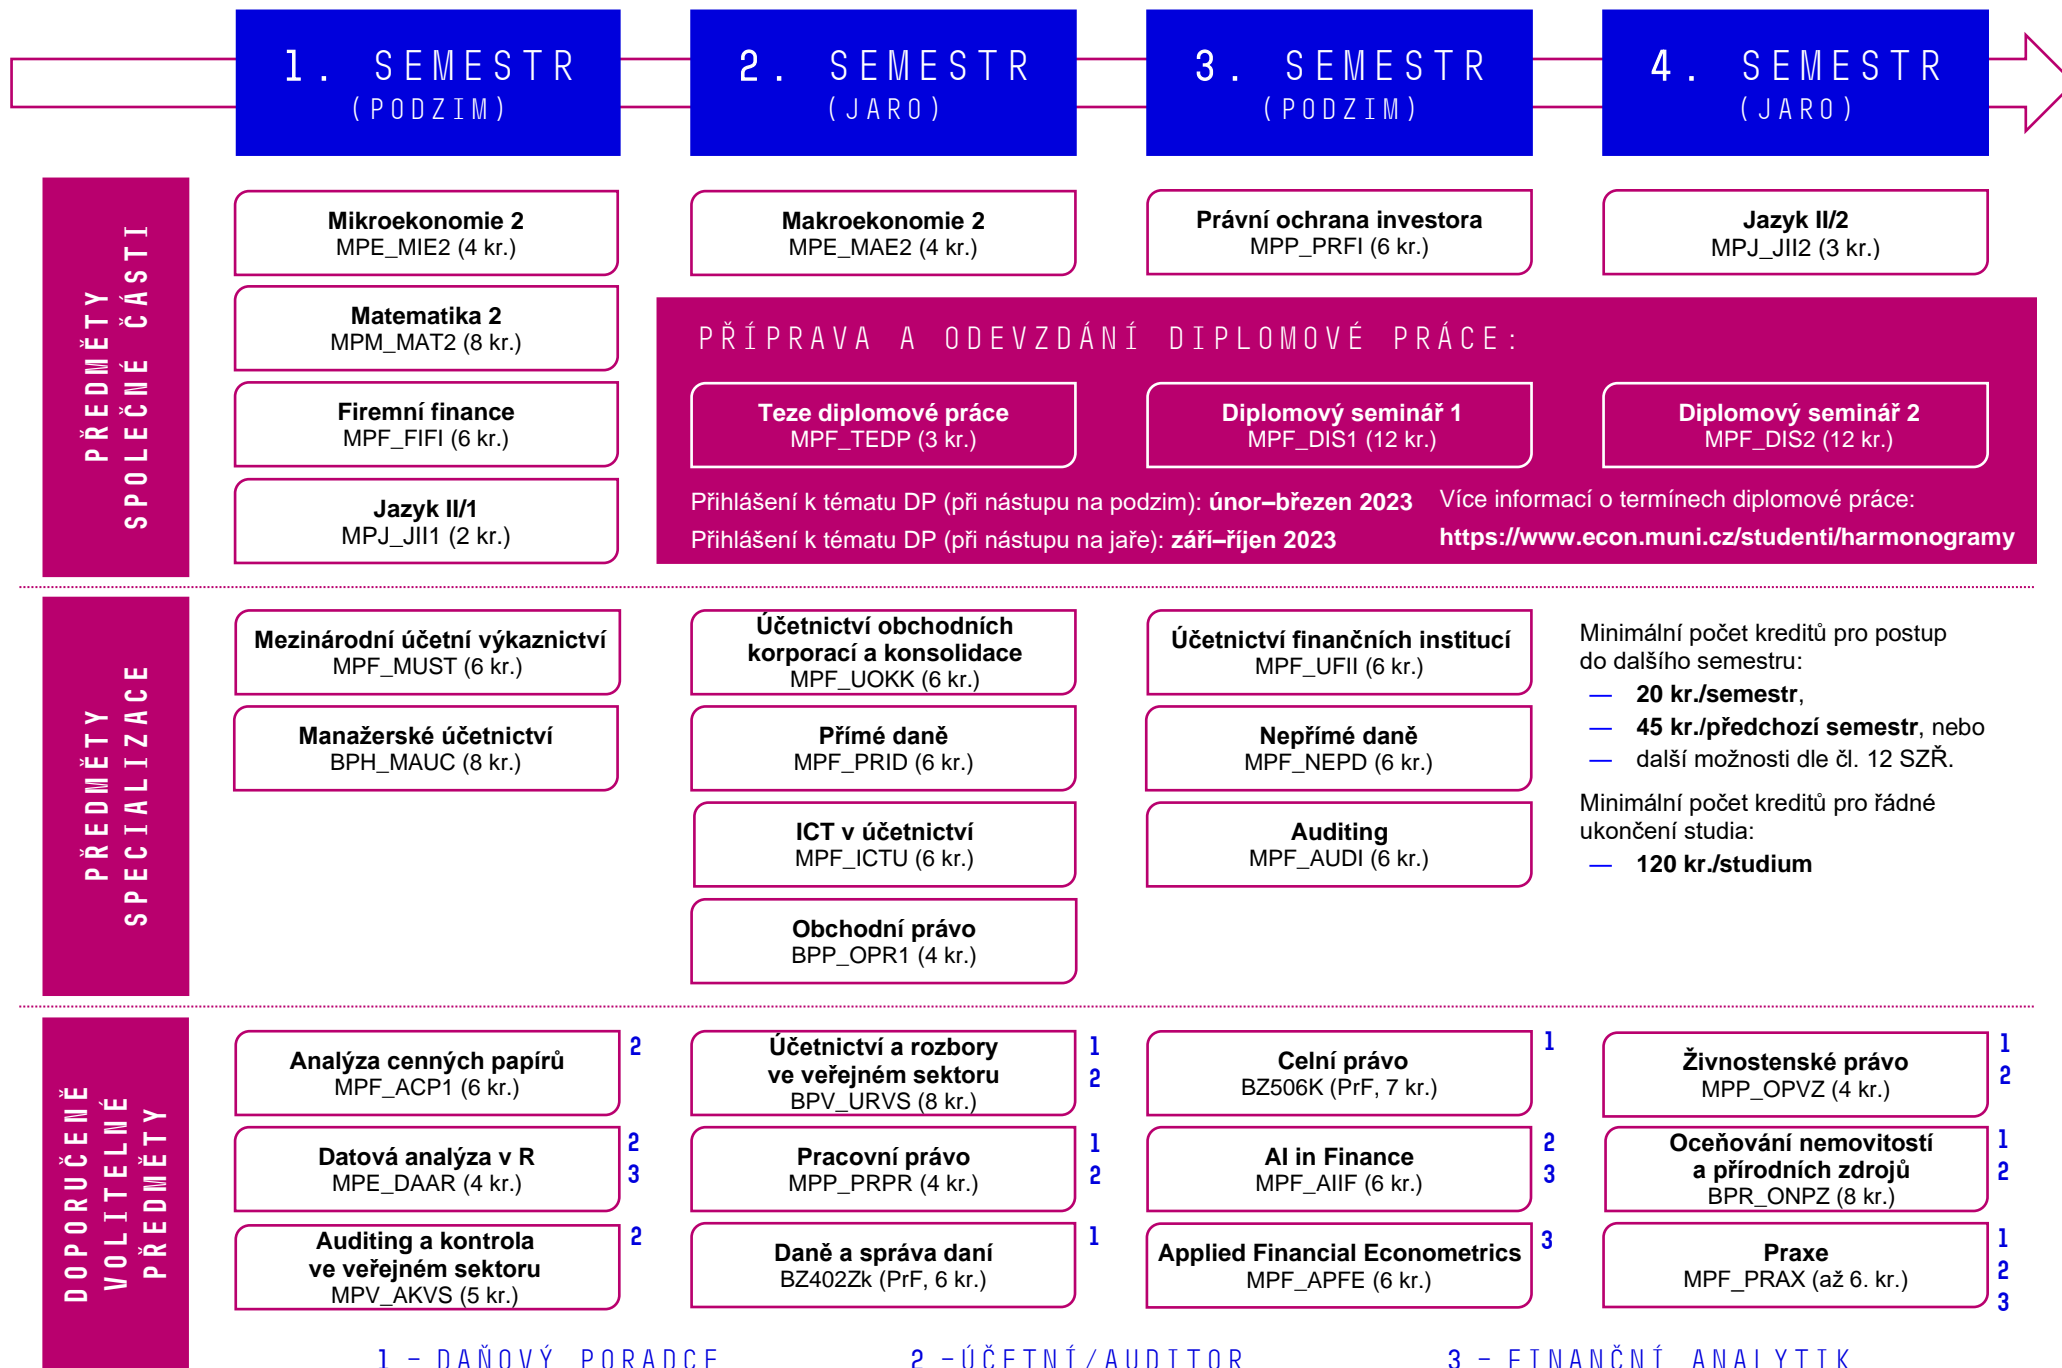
1. SEMESTR (PODZIM)

2. SEMESTR (JARO)

3. SEMESTR (PODZIM)

4. SEMESTR (JARO)

PŘEDMĚTY SPOLEČNÉ ČÁSTI

Mikroekonomie 2
MPE_MIE2 (4 kr.)

Makroekonomie 2
MPE_MAE2 (4 kr.)

Právní ochrana investora
MPP_PRFI (6 kr.)

Jazyk II/2
MPJ_JII2 (3 kr.)

Matematika 2
MPM_MAT2 (8 kr.)

Firemní finance
MPF_FIFI (6 kr.)

Jazyk II/1
MPJ_JII1 (2 kr.)

PŘÍPRAVA A ODEVZDÁNÍ DIPLOMOVÉ PRÁCE:

Teze diplomové práce
MPF_TEDP (3 kr.)

Diplomový seminář 1
MPF_DIS1 (12 kr.)

Diplomový seminář 2
MPF_DIS2 (12 kr.)

Přihlášení k tématu DP (při nástupu na podzim): únor–březen 2023
Přihlášení k tématu DP (při nástupu na jaře): září–říjen 2023

Více informací o termínech diplomové práce:
https://www.econ.muni.cz/studenti/harmonogramy

PŘEDMĚTY SPECIALIZACE

Mezinárodní účetní výkaznictví
MPF_MUST (6 kr.)

Manažerské účetnictví
BPH_MAUC (8 kr.)

Účetnictví obchodních korporací a konsolidace
MPF_UOKK (6 kr.)

Přímé daně
MPF_PRID (6 kr.)

ICT v účetnictví
MPF_ICTU (6 kr.)

Obchodní právo
BPP_OPR1 (4 kr.)

Účetnictví finančních institucí
MPF_UFII (6 kr.)

Nepřímé daně
MPF_NEPD (6 kr.)

Auditing
MPF_AUDI (6 kr.)

Minimální počet kreditů pro postup do dalšího semestru:
— 20 kr./semestr,
— 45 kr./předchozí semestr, nebo
— další možnosti dle čl. 12 SZŘ.

Minimální počet kreditů pro řádné ukončení studia:
— 120 kr./studium

DOPORUČENÉ VOLITELNÉ PŘEDMĚTY

Analýza cenných papírů
MPF_ACP1 (6 kr.) 2

Datová analýza v R
MPE_DAAR (4 kr.) 2 3

Auditing a kontrola ve veřejném sektoru
MPV_AKVS (5 kr.) 2

Účetnictví a rozbory ve veřejném sektoru
BPV_URVS (8 kr.) 1 2

Pracovní právo
MPP_PRPR (4 kr.) 1 2

Daně a správa daní
BZ402Zk (PrF, 6 kr.) 1

Celní právo
BZ506K (PrF, 7 kr.) 1

AI in Finance
MPF_AIIF (6 kr.) 2 3

Applied Financial Econometrics
MPF_APFE (6 kr.) 3

Živnostenské právo
MPP_OPVZ (4 kr.) 1 2

Oceňování nemovitostí a přírodních zdrojů
BPR_ONPZ (8 kr.) 1 2

Praxe
MPF_PRAX (až 6. kr.) 1 2 3

1 – DAŇOVÝ PORADCE
2 –ÚČETNÍ/AUDITOR
3 – FINANČNÍ ANALYTIK